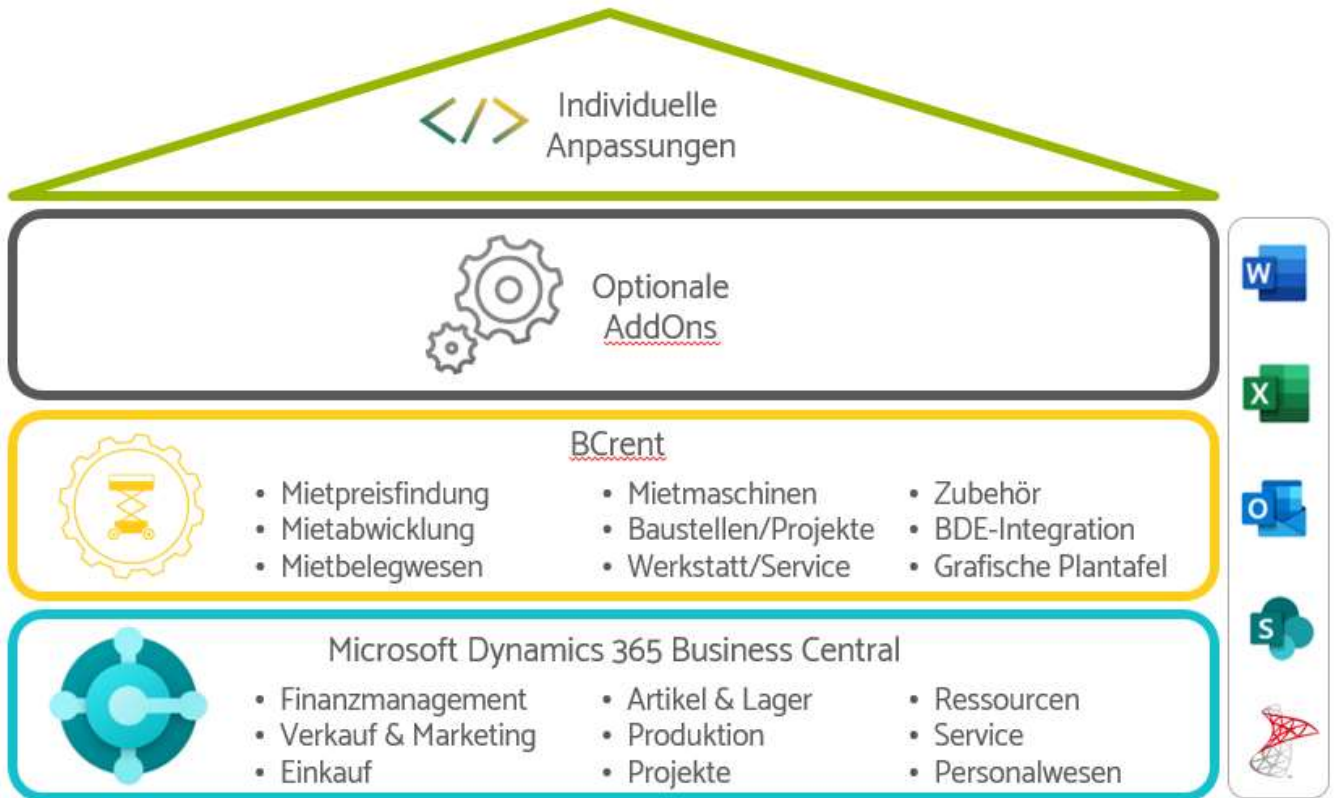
Individuelle Anpassungen

Optionale AddOns

BCrent

- Mietpreisfindung
- Mietabwicklung
- Mietbelegwesen

- Mietmaschinen
- Baustellen/Projekte
- Werkstatt/Service

- Zubehör
- BDE-Integration
- Grafische Plantafel

Microsoft Dynamics 365 Business Central

- Finanzmanagement
- Verkauf & Marketing
- Einkauf

- Artikel & Lager
- Produktion
- Projekte

- Ressourcen
- Service
- Personalwesen

W

X

O

S